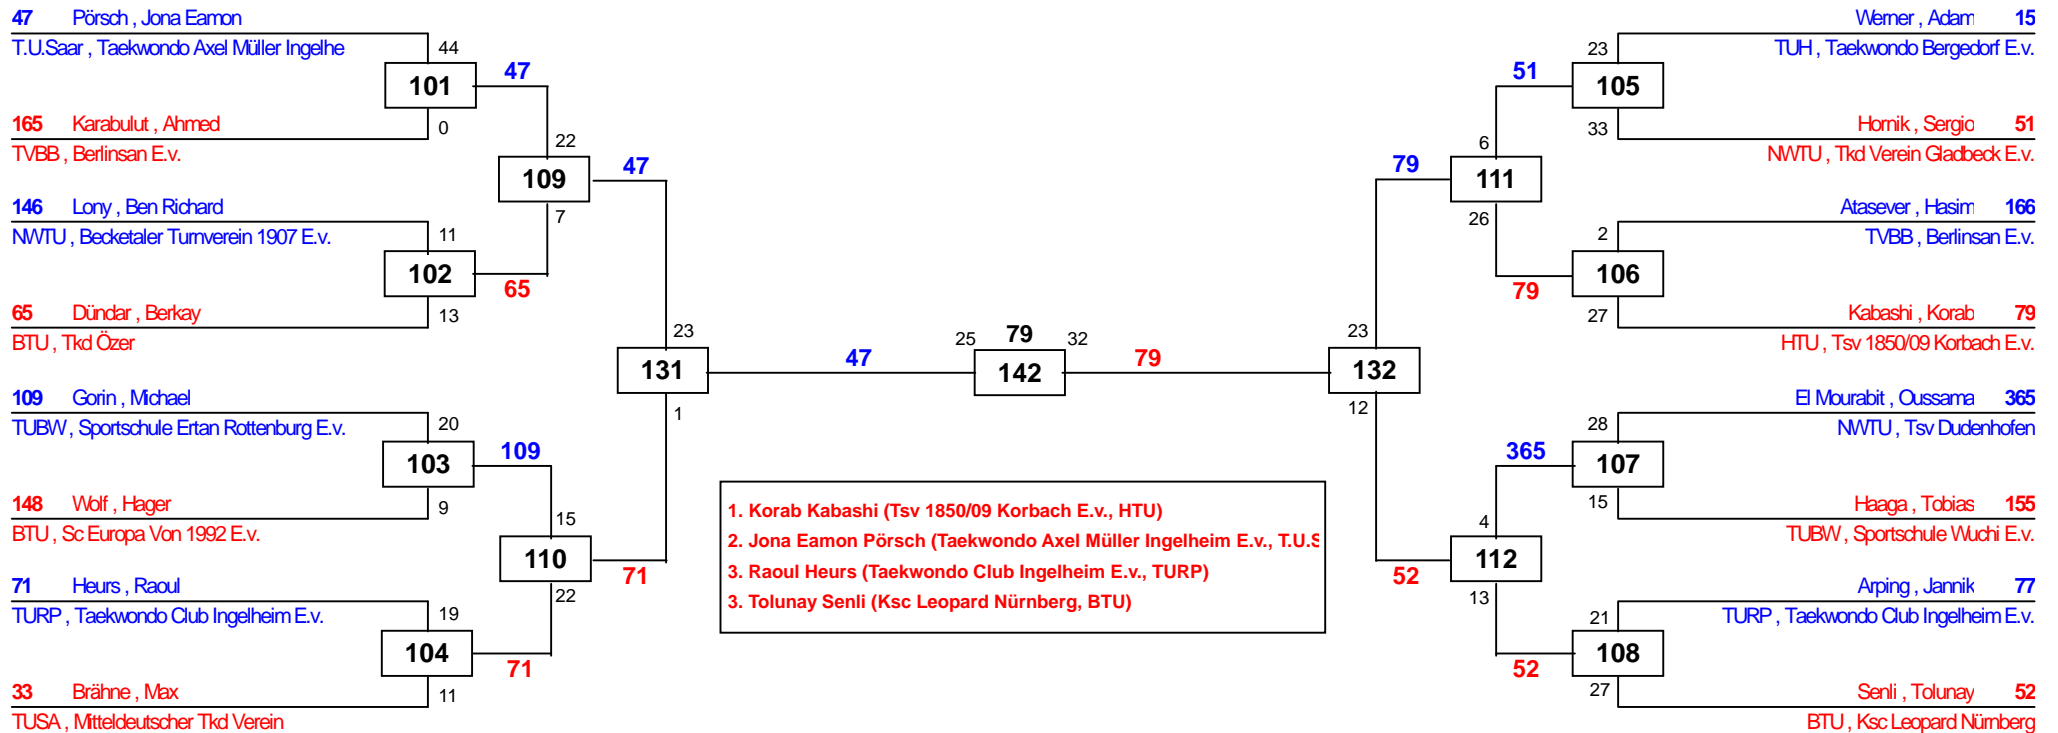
47 Pörsch , Jona Eamon
T.U.Saar , Taekwondo Axel Müller Ingelhe
44
101
47
165 Karabulut , Ahmed
0
TVBB , Berlinsan E.v.
22
109
47
146 Lony , Ben Richard
7
NWTU , Becketaler Turnverein 1907 E.v.
11
102
65
65 Dündar , Berkay
13
BTU , Tkd Özer
23
131
47
1
109 Gorin , Michael
TUBW , Sportschule Ertan Rottenburg E.v.
20
103
109
148 Wolf , Hager
9
BTU , Sc Europa Von 1992 E.v.
15
110
71
71 Heurs , Raoul
22
TURP , Taekwondo Club Ingelheim E.v.
19
104
71
33 Brähne , Max
11
TUSA , Mitteldeutscher Tkd Verein

25
79
32
142
79

1. Korab Kabashi (Tsv 1850/09 Korbach E.v., HTU)
2. Jona Eamon Pörsch (Taekwondo Axel Müller Ingelheim E.v., T.U.S
3. Raoul Heurs (Taekwondo Club Ingelheim E.v., TURP)
3. Tolunay Senli (Ksc Leopard Nürnberg, BTU)

Werner , Adam 15
23
TUH , Taekwondo Bergedorf E.v.
51
105
Hornik , Sergio 51
33
NWTU , Tkd Verein Gladbeck E.v.
6
79
111
Atasever , Hasim 166
26
2
TVBB , Berlinsan E.v.
79
106
Kabashi , Korab 79
27
HTU , Tsv 1850/09 Korbach E.v.
23
132
12
El Mourabit , Oussama 365
28
NWTU , Tsv Dudenhofen
365
107
Haaga , Tobias 155
15
TUBW , Sportschule Wuchi E.v.
4
52
112
13
Arping , Jannik 77
TURP , Taekwondo Club Ingelheim E.v.
21
52
108
Senli , Tolunay 52
27
BTU , Ksc Leopard Nürnberg